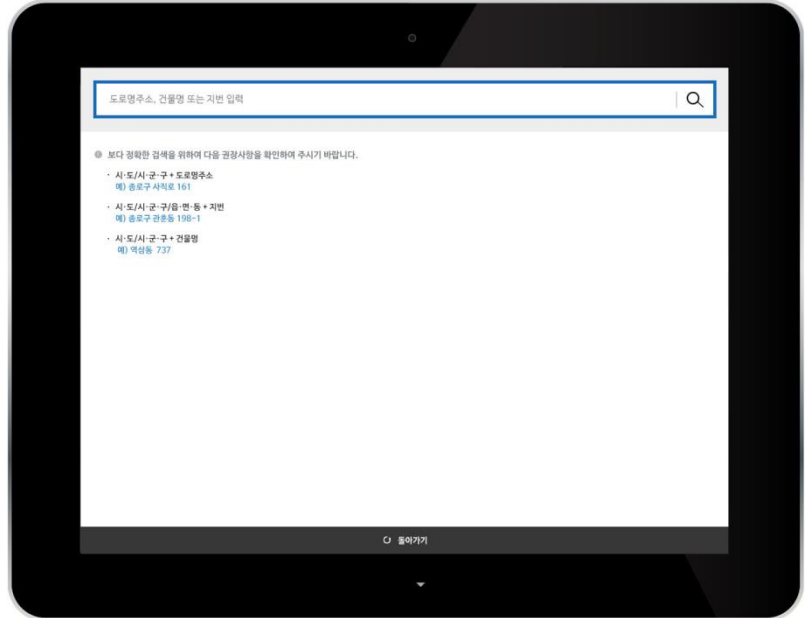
도로명주소, 건물명 또는 지번 입력

보다 정확한 검색을 위하여 다음 권장사항을 확인하여 주시기 바랍니다.

· 시·도/시·군·구 + 도로명주소
예) 종로구 사직로 161

· 시·도/시·군·구/읍·면·동 + 지번
예) 종로구 관훈동 198-1

· 시·도/시·군·구 + 건물명
예) 역삼동 737

돌아가기